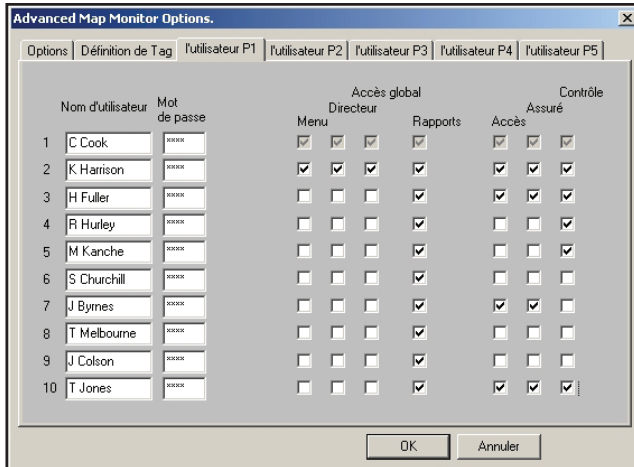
Advanced Map Monitor Options.

Options | Définition de Tag | l'utilisateur P1 | l'utilisateur P2 | l'utilisateur P3 | l'utilisateur P4 | l'utilisateur P5

| | Nom d'utilisateur | Mot de passe | Menu | Directeur | Accès global | Rapports | Accès | Assuré | Contrôle |
|---|---|---|---|---|---|---|---|---|---|
| 1 | C Cook | **** | ☑ | ☑ | ☑ | ☑ | ☑ | ☑ | ☑ |
| 2 | K Harrison | **** | ☑ | ☑ | ☑ | ☑ | ☑ | ☑ | ☑ |
| 3 | H Fuller | **** | ☐ | ☐ | ☐ | ☑ | ☑ | ☑ | ☑ |
| 4 | R Hurley | **** | ☐ | ☐ | ☐ | ☑ | ☑ | ☐ | ☑ |
| 5 | M Kanche | **** | ☐ | ☐ | ☐ | ☑ | ☐ | ☐ | ☑ |
| 6 | S Churchill | **** | ☐ | ☐ | ☐ | ☑ | ☐ | ☐ | ☐ |
| 7 | J Byrnes | **** | ☐ | ☐ | ☐ | ☑ | ☑ | ☑ | ☐ |
| 8 | T Melbourne | **** | ☐ | ☐ | ☐ | ☑ | ☐ | ☐ | ☐ |
| 9 | J Colson | **** | ☐ | ☐ | ☐ | ☑ | ☐ | ☐ | ☐ |
| 10 | T Jones | **** | ☐ | ☐ | ☐ | ☑ | ☑ | ☑ | ☑ |

OK Annuler